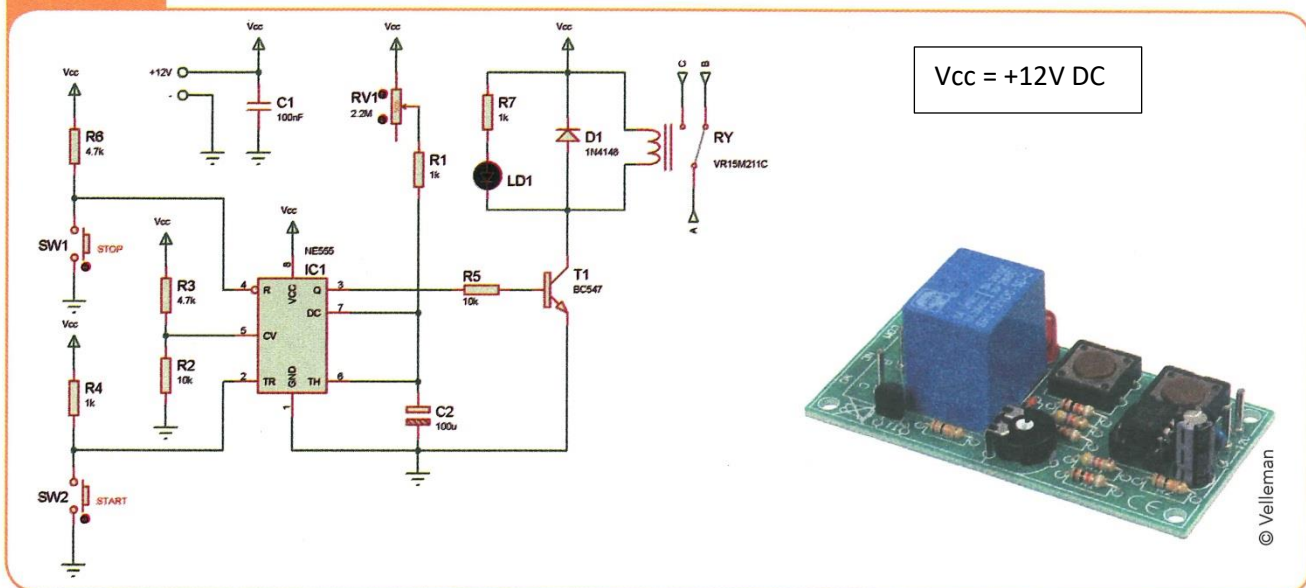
Vcc
+12V
-
C1
100nF
Vcc
RV1
2.2M
Vcc
R1
1k
Vcc
R7
1k
D1
1N4148
LD1
C
B
RY
VR15M211C
A
Vcc = +12V DC
Vcc
R6
4.7k
SW1
STOP
Vcc
R3
4.7k
R2
10k
Vcc
NE555
IC1
4 R
8 VCC
Q 3
DC 7
5 CV
2 TR
GND
TH 6
1
R5
10k
T1
BC547
C2
100u
Vcc
R4
1k
SW2
START
© Velleman